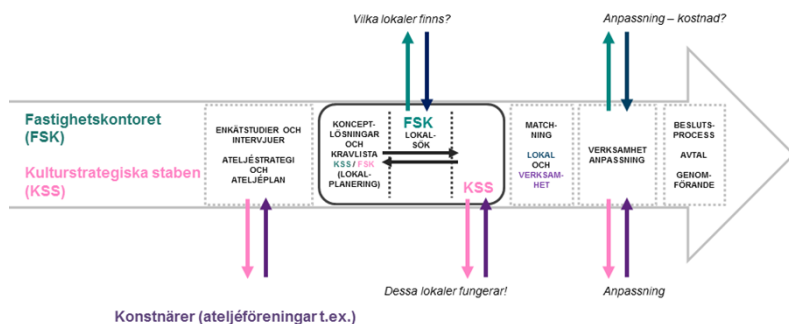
Vilka lokaler finns?

Anpassning – kostnad?

Fastighetskontoret (FSK)

Kulturstrategiska staben (KSS)

ENKÄTSTUDIER OCH INTERVJUER

ATELJÉSTRATEGI OCH ATELJÉPLAN

KONCEPT-LÖSNINGAR OCH KRAVLISTA KSS / FSK (LOKAL-PLANERING)

FSK

LOKAL-SÖK

KSS

MATCH-NING

LOKAL OCH VERKSAM-HET

VERKSAMHET ANPASSNING

BESLUTS-PROCESS

AVTAL

GENOM-FÖRANDE

Dessa lokaler fungerar!

Anpassning

Konstnärer (ateljéföreningar t.ex.)